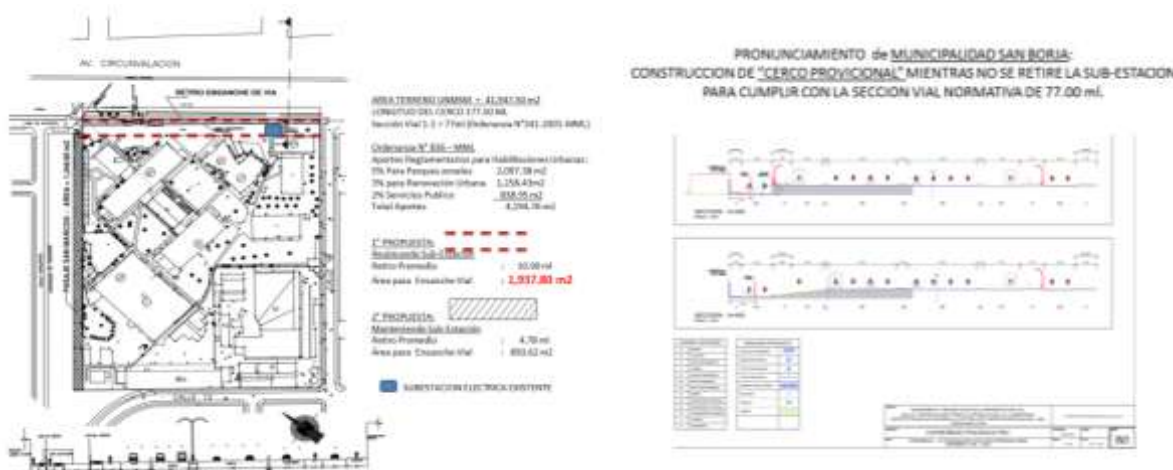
AV. CIRCUNVALACION

RETIRO ENSANCHE DE VIA

PASAJE SAN MARCOS - AREA = LIMA ME

CALLE 79

AREA TERRENO UNMSM = 41,947.90 m2
LONGITUD DEL CERCO 177.00 ML
Sección Vial 1-1 = 77ml (Ordenanza N°341-2001-MML)

Ordenanza N° 836 – MML
Aportes Reglamentarios para Habilitaciones Urbanas:
5% Para Parques zonales 2,097.39 m2
3% para Renovación Urbana 1,258.43 m2
2% Servicios Publico 838.95 m2
Total Aportes 4,194.78 m2

1° PROPUESTA:
Reubicando Sub-Estación
Retiro Promedio : 10.00 ml
Área para Ensanche Vial : 2,937.80 m2

2° PROPUESTA:
Manteniendo Sub-Estación
Retiro Promedio : 4.70 ml
Área para Ensanche Vial : 893.62 m2

SUBESTACION ELECTRICA EXISTENTE

PRONUNCIAMIENTO de MUNICIPALIDAD SAN BORJA:
CONSTRUCCION DE "CERCO PROVISIONAL" MIENTRAS NO SE RETIRE LA SUB-ESTACION
PARA CUMPLIR CON LA SECCION VIAL NORMATIVA DE 77.00 ml.

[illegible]